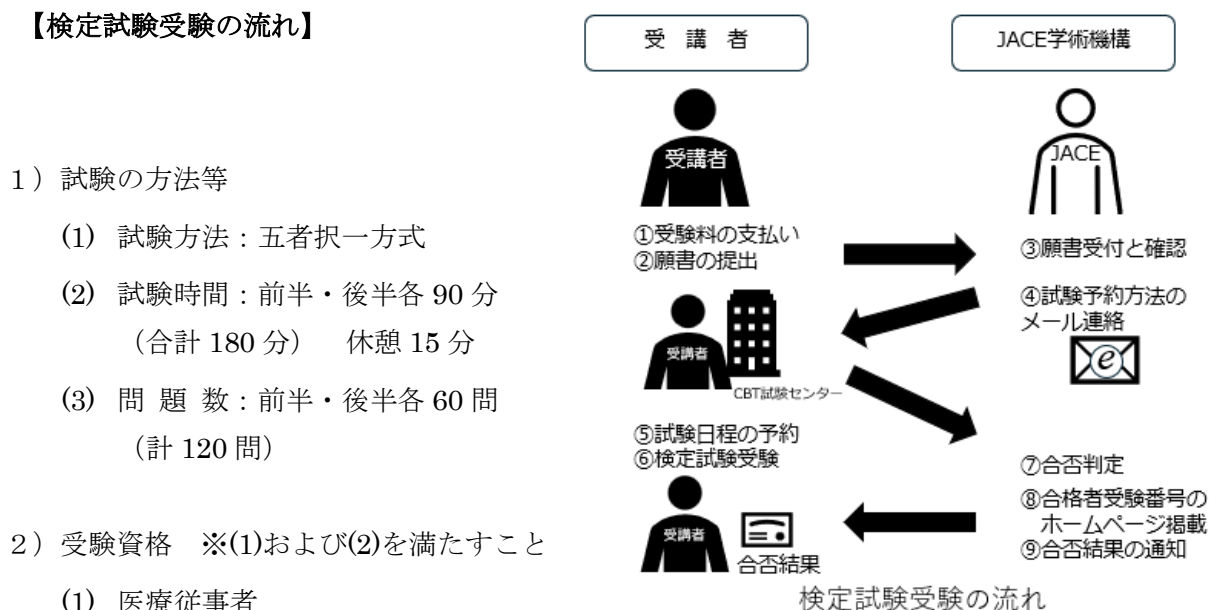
【検定試験受験の流れ】

1）試験の方法等

(1) 試験方法：五者択一方式

(2) 試験時間：前半・後半各 90 分（合計 180 分）　休憩 15 分

(3) 問 題 数：前半・後半各 60 問（計 120 問）

2）受験資格　※(1)および(2)を満たすこと

(1) 医療従事者

受 講 者

JACE学術機構

受講者

JACE

①受験料の支払い
②願書の提出

③願書受付と確認

④試験予約方法のメール連絡

受講者

CBT試験センター

⑤試験日程の予約
⑥検定試験受験

⑦合否判定
⑧合格者受験番号のホームページ掲載
⑨合否結果の通知

受講者

合否結果

検定試験受験の流れ